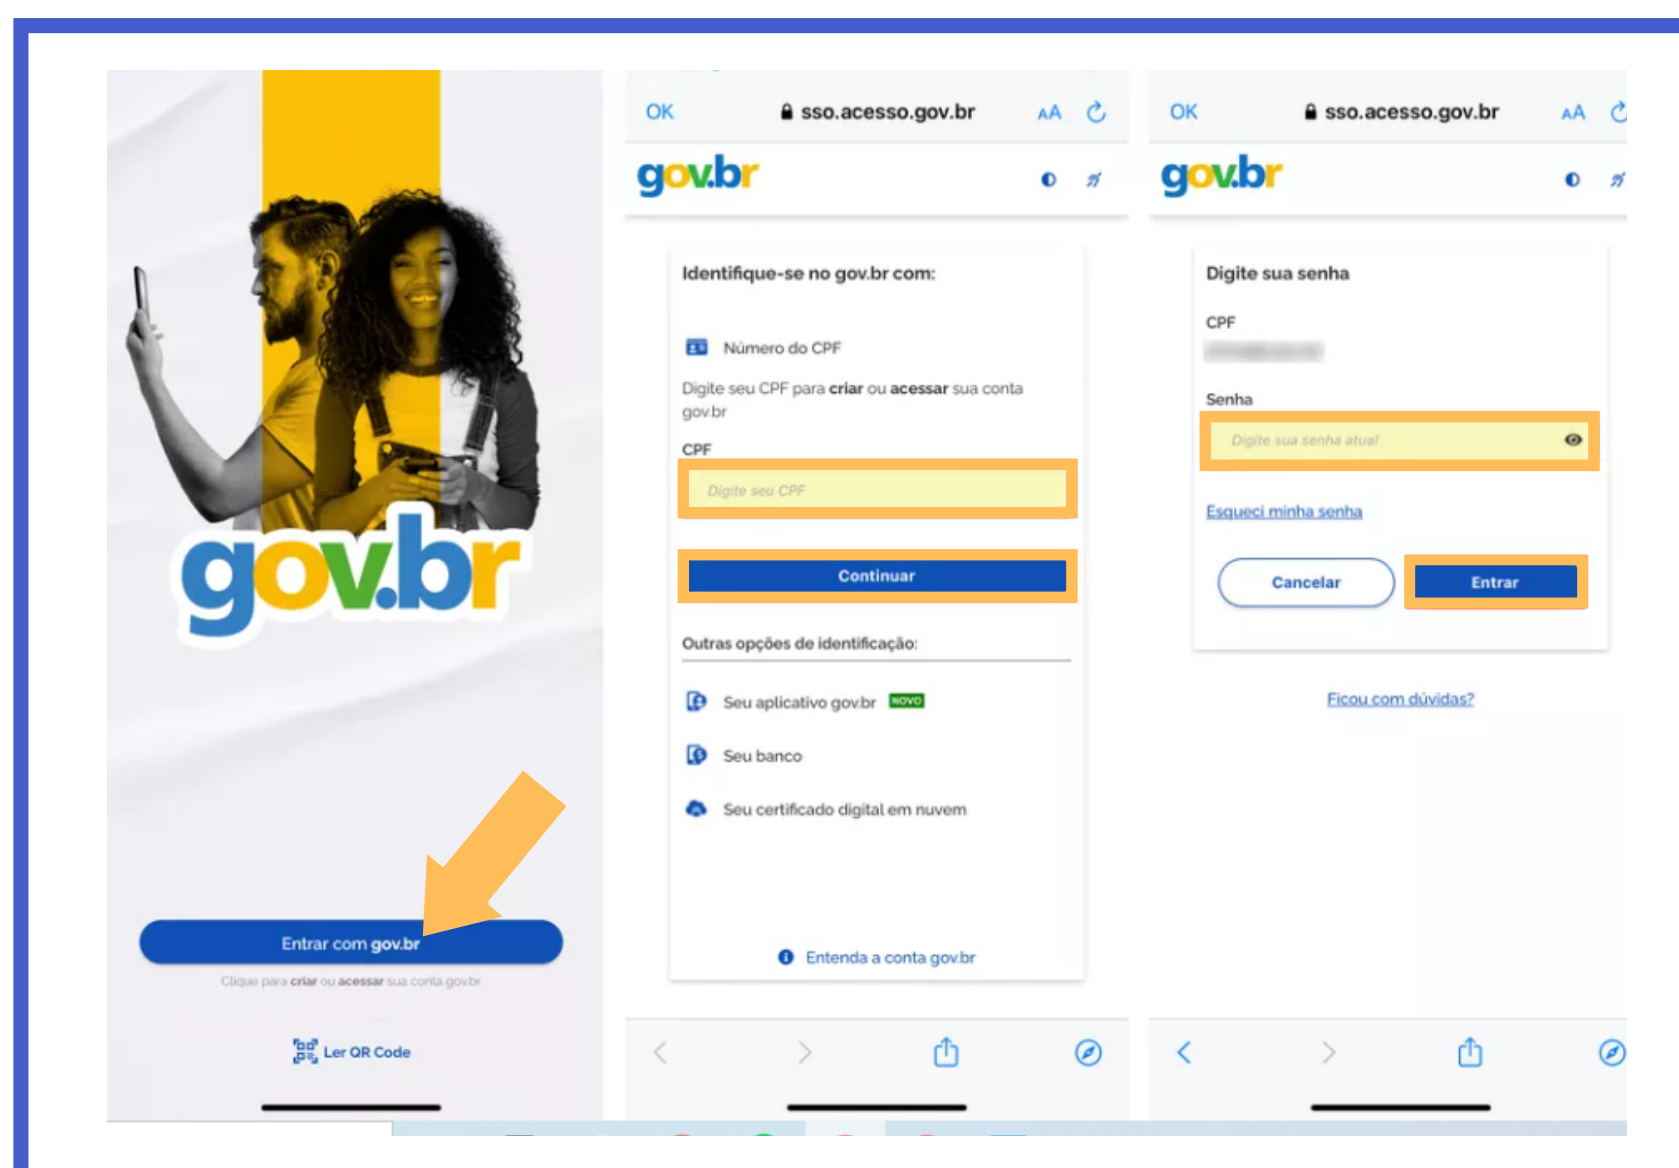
gov.br

Entrar com gov.br

Clique para criar ou acessar sua conta gov.br

Ler QR Code

OK sso.acesso.gov.br AA

gov.br

Identifique-se no gov.br com:

Número do CPF

Digite seu CPF para criar ou acessar sua conta gov.br

CPF

Digite seu CPF

Continuar

Outras opções de identificação:

Seu aplicativo gov.br NOVO

Seu banco

Seu certificado digital em nuvem

Entenda a conta gov.br

OK sso.acesso.gov.br AA

gov.br

Digite sua senha

CPF

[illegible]

Senha

Digite sua senha atual

Esqueci minha senha

Cancelar

Entrar

Ficou com dúvidas?